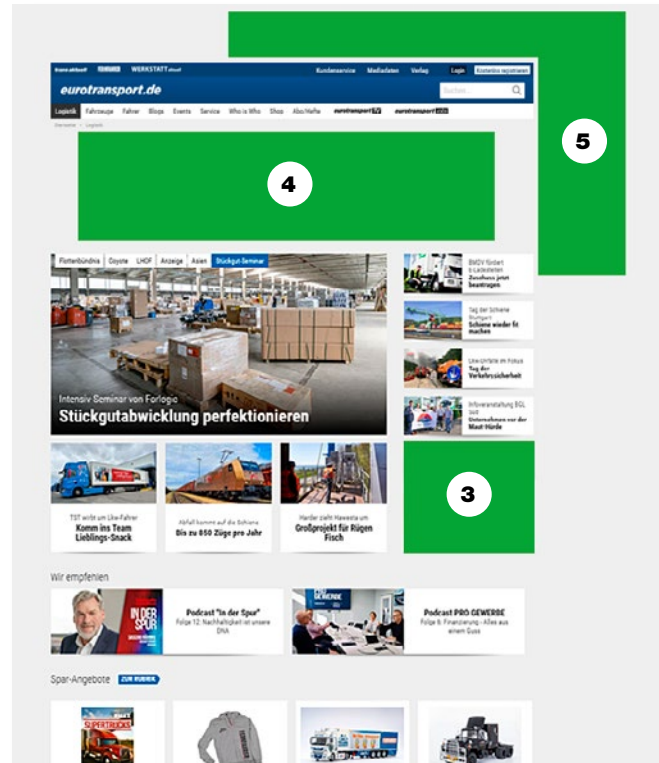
trans aktuell FERNFAHRER WERKSTATT aktuell Kundenservice Mediadaten Verlag Login Kostenlos registrieren

eurotransport.de

Suchen...

Logistik Fahrzeuge Fahrer Blogs Events Service Who is Who Shop Abo/Hefte eurotransport TV eurotransport JOBS

Startseite > Logistik

4

5

Flottenbündnis Coyote LHDF Anzeige Asien Stückgut-Seminar

Intensiv Seminar von Forlogic

Stückgutabwicklung perfektionieren

BMDV fördert E-Ladestellen Zuschuss jetzt beantragen

Tag der Schiene Stuttgart Schiene wieder fit machen

Lkw-Unfälle im Fokus Tag der Verkehrssicherheit

Infoveranstaltung BGL SVG Unternehmen vor der Maut-Hürde

TST wirbt um Lkw-Fahrer Komm ins Team Lieblings-Snack

Abfall kommt auf die Schiene Bis zu 850 Züge pro Jahr

Harder zieht Hawesta um Großprojekt für Rügen Fisch

3

Wir empfehlen

IN DER SPUR

Podcast "In der Spur" Folge 12: Nachhaltigkeit ist unsere DNA

PRO GEWERBE

Podcast PRO GEWERBE Folge 6: Finanzierung - Alles aus einem Guss

Spar-Angebote ZUR RUBRIK

SUPERTRUCKS